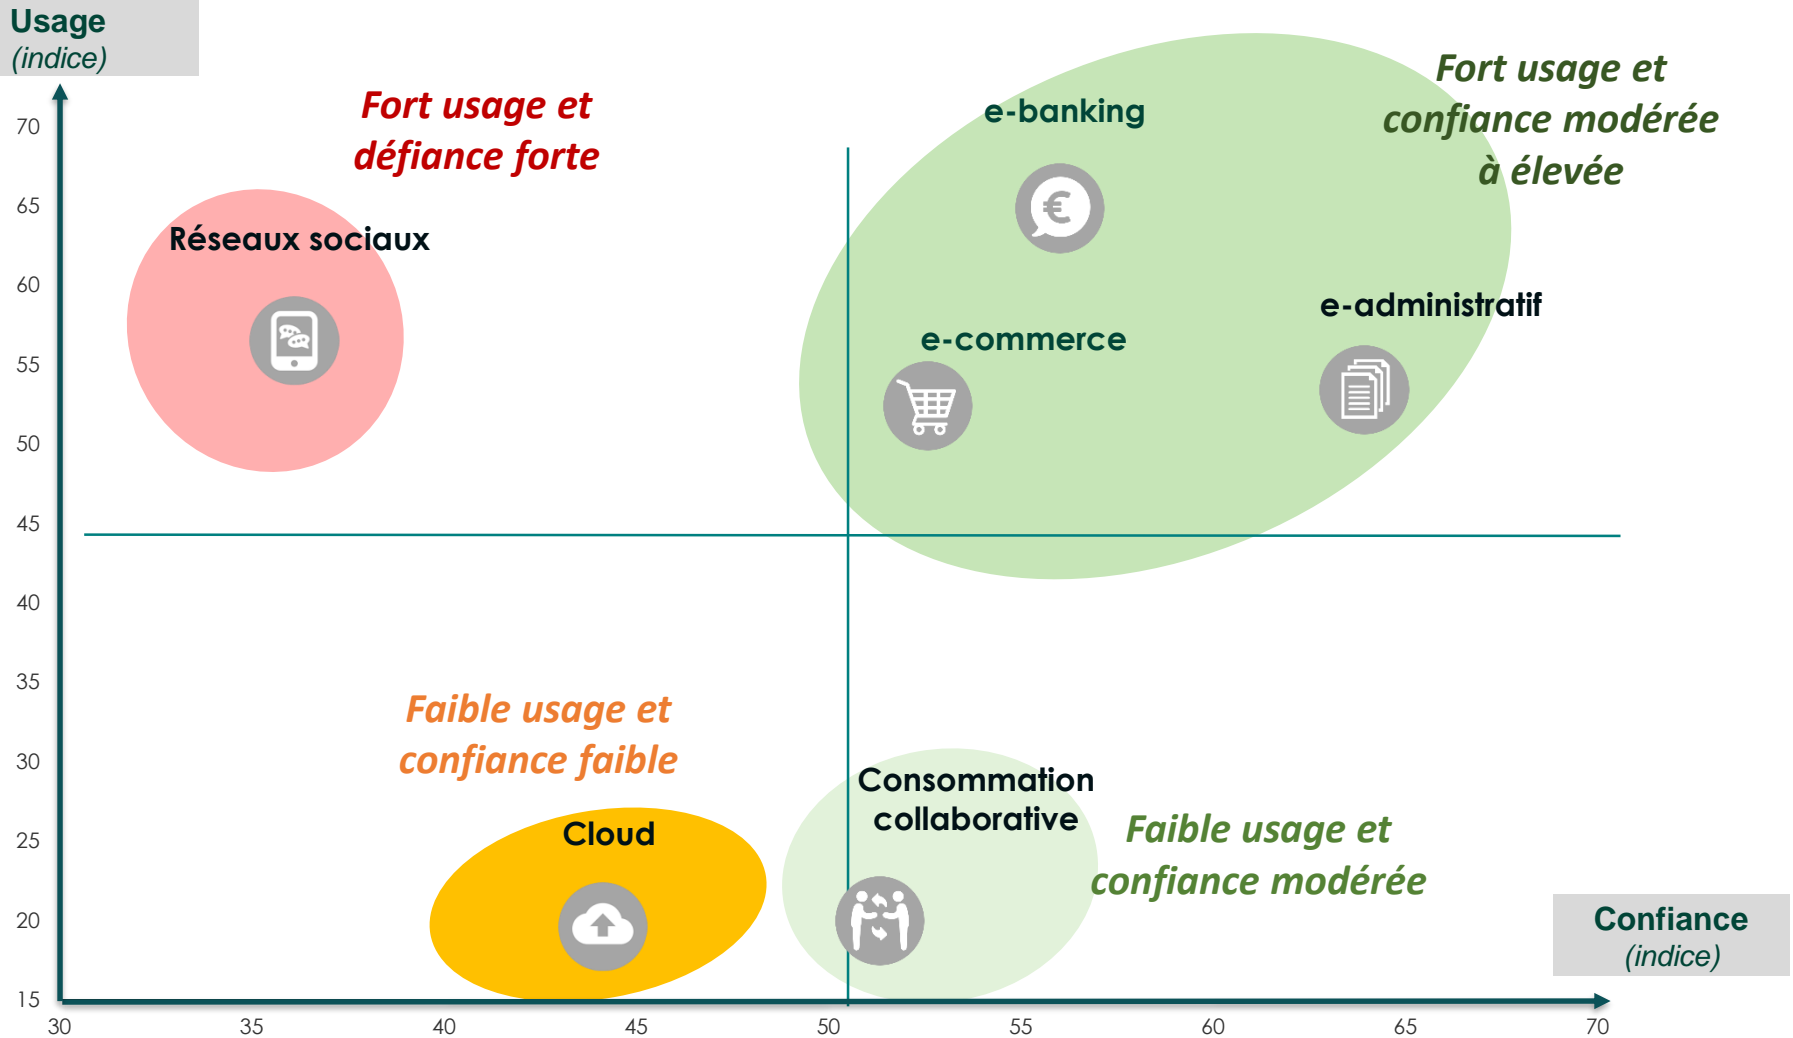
Usage
(indice)

70
65
60
55
50
45
40
35
30
25
20
15

Fort usage et
défiance forte

e-banking

Fort usage et
confiance modérée
à élevée

Réseaux sociaux

e-administratif

e-commerce

Faible usage et
confiance faible

Consommation
collaborative

Cloud

Faible usage et
confiance modérée

Confiance
(indice)

30
35
40
45
50
55
60
65
70